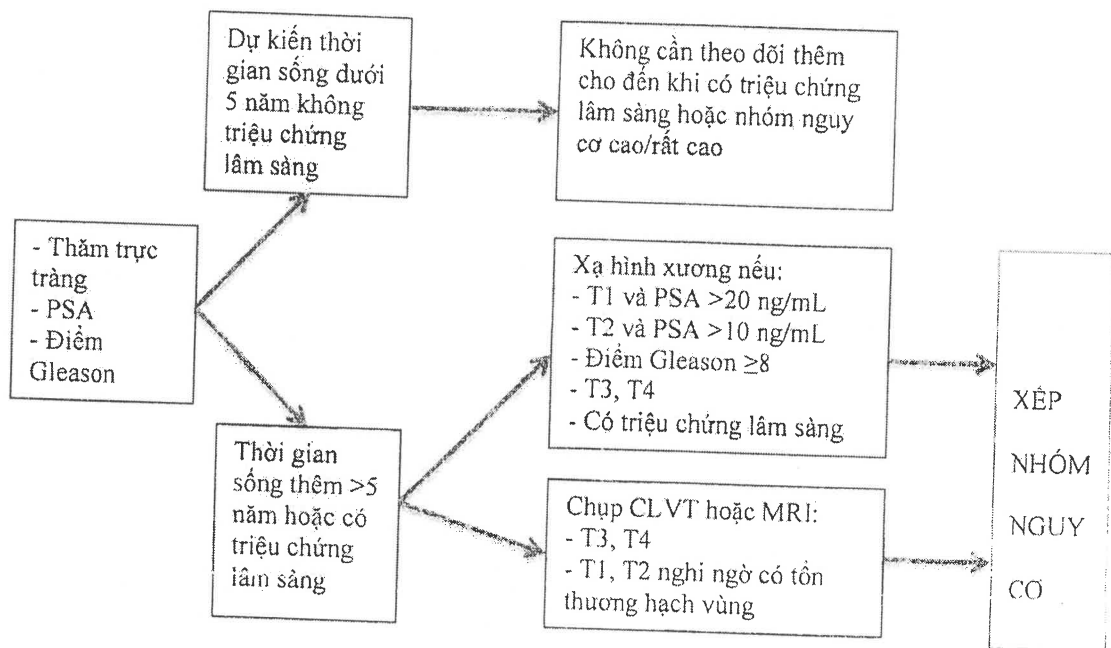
Dự kiến thời gian sống dưới 5 năm không triệu chứng lâm sàng

Không cần theo dõi thêm cho đến khi có triệu chứng lâm sàng hoặc nhóm nguy cơ cao/rất cao

- Thăm trực tràng
- PSA
- Điểm Gleason

Xạ hình xương nếu:
- T1 và PSA >20 ng/mL
- T2 và PSA >10 ng/mL
- Điểm Gleason ≥8
- T3, T4
- Có triệu chứng lâm sàng

Thời gian sống thêm >5 năm hoặc có triệu chứng lâm sàng

Chụp CLVT hoặc MRI:
- T3, T4
- T1, T2 nghi ngờ có tổn thương hạch vùng

XẾP NHÓM NGUY CƠ